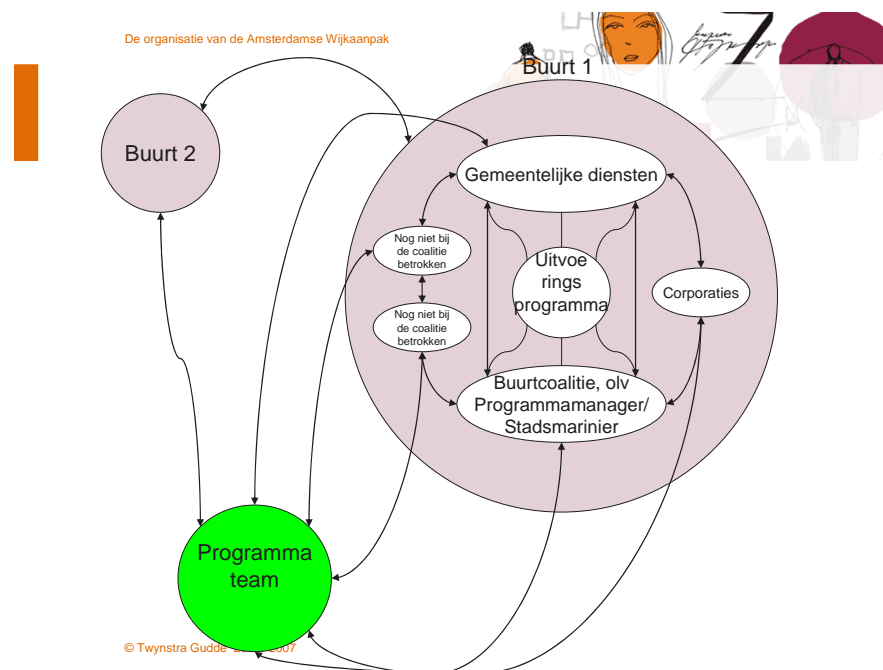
De organisatie van de Amsterdamse Wijkaanpak

Buurt 1

Buurt 2

Gemeentelijke diensten

Nog niet bij de coalitie betrokken

Nog niet bij de coalitie betrokken

Uitvoeringsprogramma

Corporaties

Buurtcoalitie, olv Programmamanager/ Stadsmarinier

Programma team

© Twynstra Gudde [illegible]2007